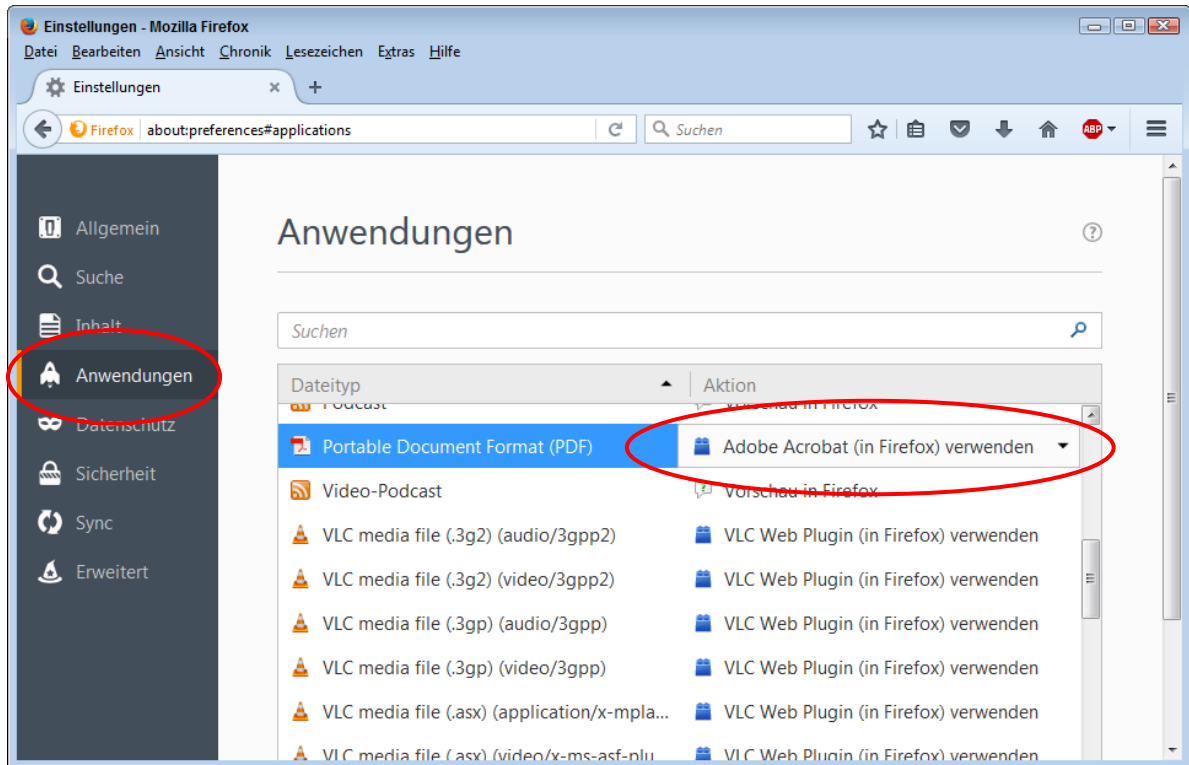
Einstellungen - Mozilla Firefox

Datei Bearbeiten Ansicht Chronik Lesezeichen Extras Hilfe

Einstellungen ×

+

Firefox about:preferences#applications

Suchen

ABP

Allgemein
Suche
Inhalt
Anwendungen
Datenschutz
Sicherheit
Sync
Erweitert

Anwendungen

Suchen

| Dateityp | Aktion |
|---|---|
| Podcast | Vorschau in Firefox |
| Portable Document Format (PDF) | Adobe Acrobat (in Firefox) verwenden |
| Video-Podcast | Vorschau in Firefox |
| VLC media file (.3g2) (audio/3gpp2) | VLC Web Plugin (in Firefox) verwenden |
| VLC media file (.3g2) (video/3gpp2) | VLC Web Plugin (in Firefox) verwenden |
| VLC media file (.3gp) (audio/3gpp) | VLC Web Plugin (in Firefox) verwenden |
| VLC media file (.3gp) (video/3gpp) | VLC Web Plugin (in Firefox) verwenden |
| VLC media file (.asx) (application/x-mpla... | VLC Web Plugin (in Firefox) verwenden |
| VLC media file (.asx) (video/x-ms-asf-plu | VLC Web Plugin (in Firefox) verwenden |